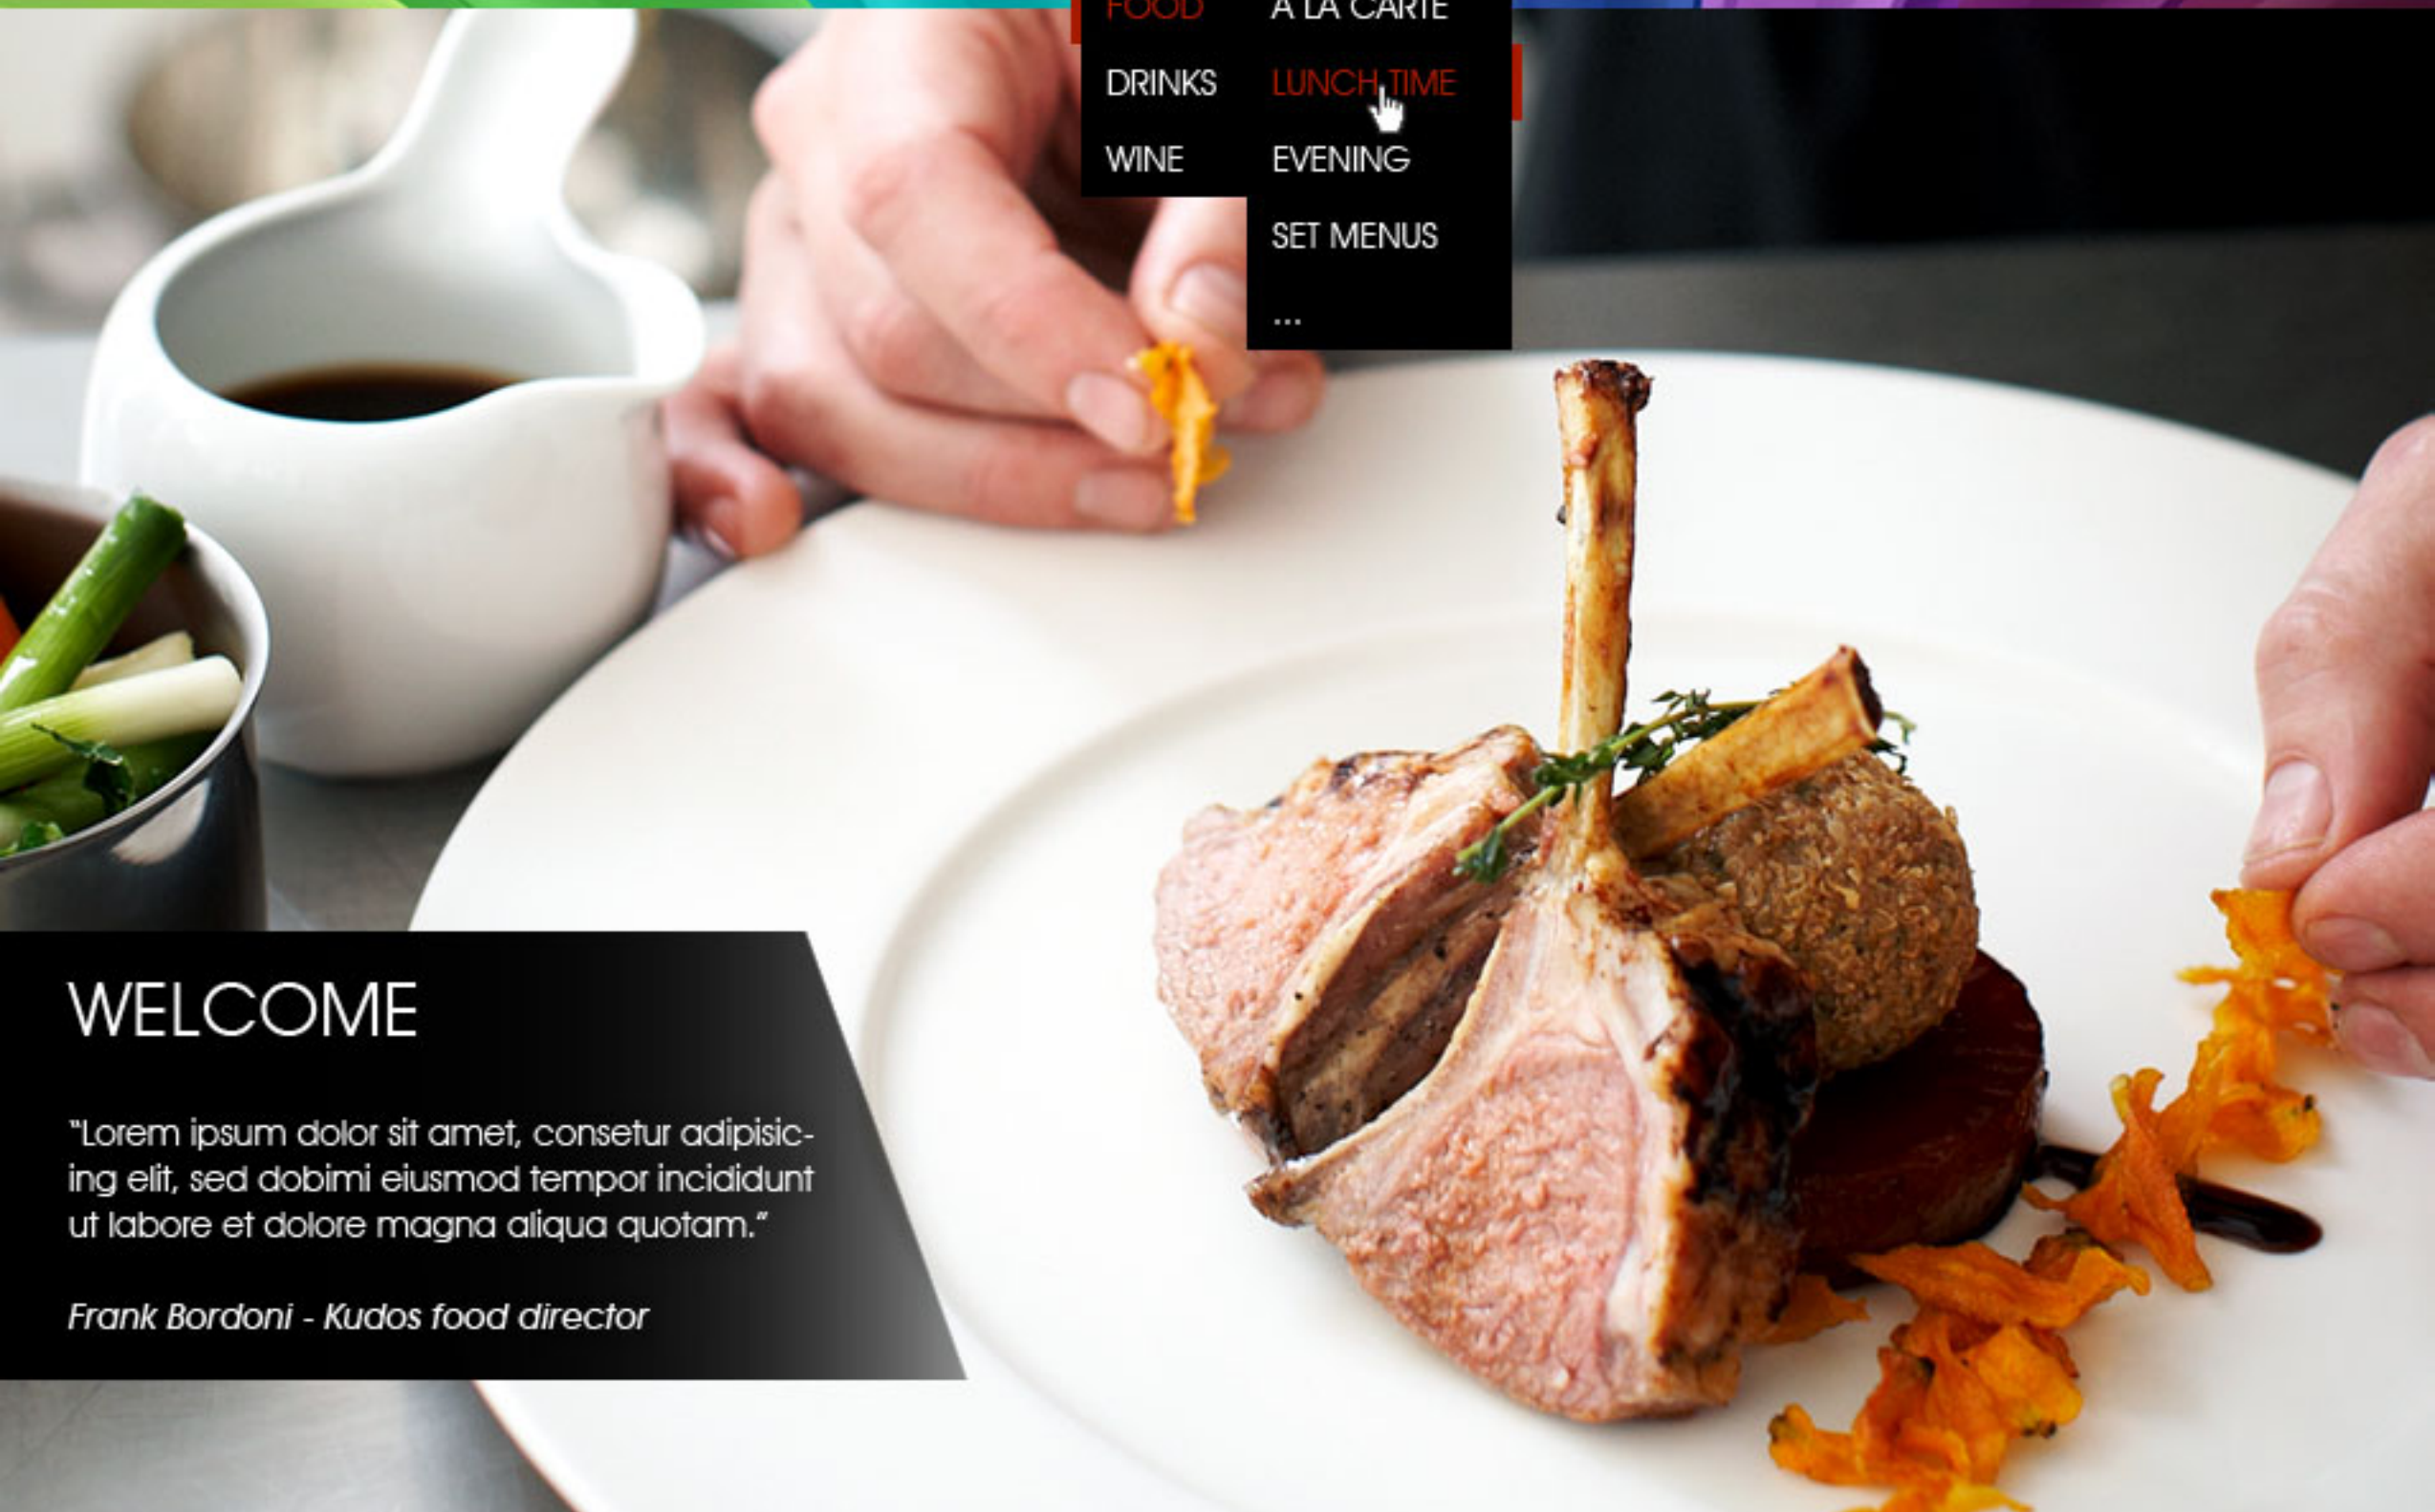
FOOD
DRINKS
WINE

A LA CARTE
LUNCH TIME
EVENING
SET MENUS
...

WELCOME

"Lorem ipsum dolor sit amet, consetur adipisicing elit, sed dobimi eiusmod tempor incididunt ut labore et dolore magna aliqua quotam."

Frank Bordoni - Kudos food director